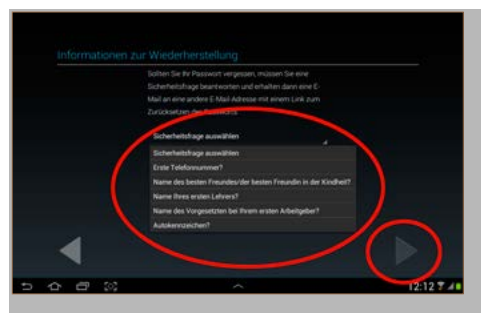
Informationen zur Wiederherstellung

Sollten Sie Ihr Passwort vergessen, müssen Sie eine Sicherheitsfrage beantworten und erhalten dann eine E-Mail an eine andere E-Mail-Adresse mit einem Link zum Zurücksetzen des Passworts.

Sicherheitsfrage auswählen

Sicherheitsfrage auswählen
Erste Telefonnummer?
Name des besten Freundes/der besten Freundin in der Kindheit?
Name Ihres ersten Lehrers?
Name des Vorgesetzten bei Ihrem ersten Arbeitgeber?
Autokennzeichen?

12:12